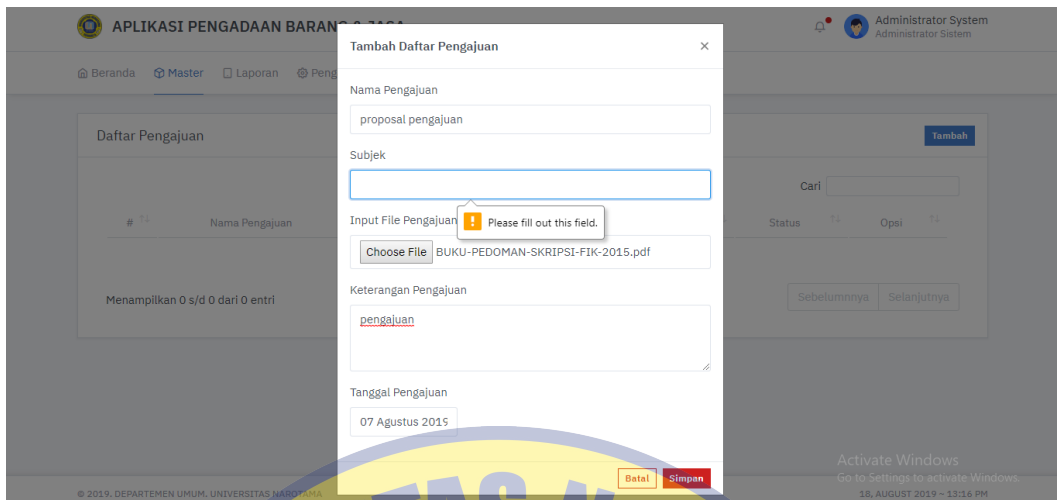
APLIKASI PENGADAAN BARANG & JASA

Administrator System
Administrator Sistem

Beranda Master Laporan Peng

Daftar Pengajuan

Tambah

Cari

# Nama Pengajuan Status Opsi

Menampilkan 0 s/d 0 dari 0 entri

Sebelumnnya Selanjutnya

Tambah Daftar Pengajuan ×

Nama Pengajuan

proposal pengajuan

Subjek

Input File Pengajuan

Please fill out this field.

Choose File BUKU-PEDOMAN-SKRIPSI-FIK-2015.pdf

Keterangan Pengajuan

pengajuan

Tanggal Pengajuan

07 Agustus 2015

Batal Simpan

© 2019. DEPARTEMEN UMUM, UNIVERSITAS NAROTAMA

Activate Windows
Go to Settings to activate Windows.

18, AUGUST 2019 ~ 13:16 PM